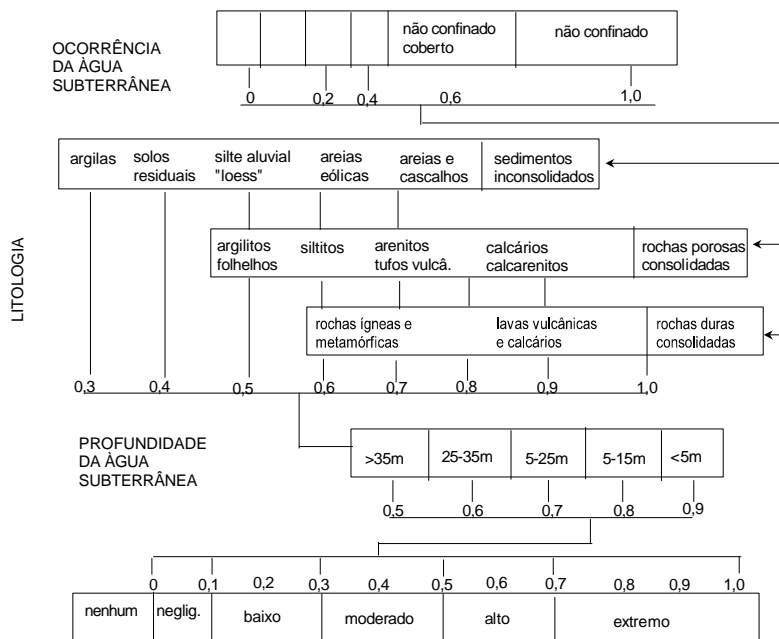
OCORRÊNCIA DA ÀGUA SUBTERRÂNEA

| | | | | não confinado coberto | não confinado |
|---|---|---|---|---|---|

0 0,2 0,4 0,6 1,0

| argilas | solos residuais | silte aluvial "loess" | areias eólicas | areias e cascalhos | sedimentos inconsolidados |
|---|---|---|---|---|---|

| argilitos folhelhos | siltitos | arenitos tufos vulcâ. | calcários calcarenitos | rochas porosas consolidadas |
|---|---|---|---|---|

| rochas ígneas e metamórficas | lavas vulcânicas e calcários | rochas duras consolidadas |
|---|---|---|

LITOLOGIA

0,3 0,4 0,5 0,6 0,7 0,8 0,9 1,0

PROFUNDIDADE DA ÀGUA SUBTERRÂNEA

| >35m | 25-35m | 5-25m | 5-15m | <5m |
|---|---|---|---|---|

0,5 0,6 0,7 0,8 0,9

0 0,1 0,2 0,3 0,4 0,5 0,6 0,7 0,8 0,9 1,0

| nenhum | neglig. | baixo | moderado | alto | extremo |
|---|---|---|---|---|---|